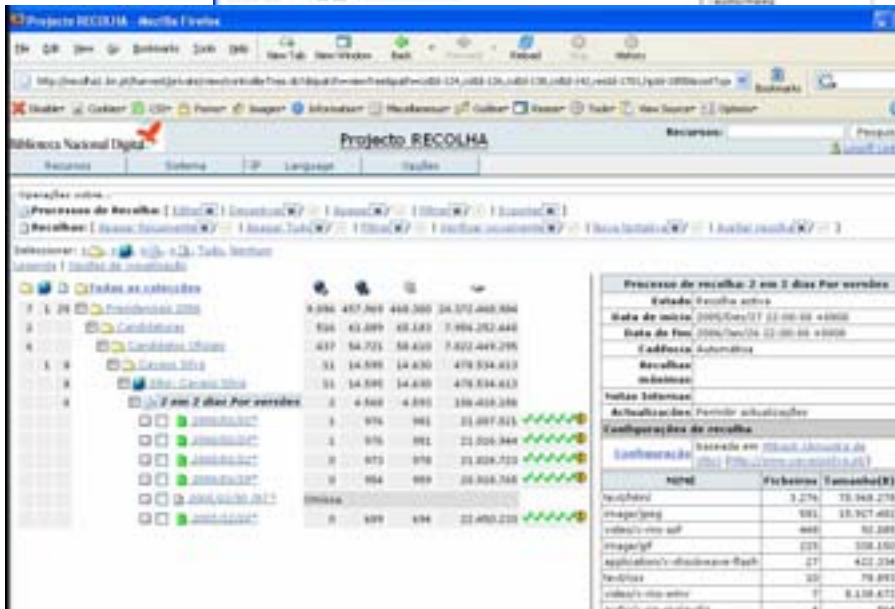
Projecto RECOLHA - Mozilla Firefox

File Edit View Go Bookmarks Tools Help

New Tab New Window Back Forward Reload Stop History

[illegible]

Bookmarks

Disable Cookies CSS Forms Images Information Miscellaneous Outline Resize Tools View Source Options

Biblioteca Nacional Digital

Projecto RECOLHA

Recursos:

Pesqu

Logoff

Recursos Sistema IP Language Opções

Operações sobre...

Processos de Recolha: [ Editar ] [ Desactivar ] [ Apagar ] [ Filtrar ] [ Exportar ]

Recolhas: [ Apagar Documentos ] [ Apagar Tudo ] [ Filtrar ] [ Verificar documentos ] [ Nova tentativa ] [ Avaliar recolha ]

Seleccionar: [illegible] Tudo, Nenhum

Legenda | Opções de visualização

Todas as colecções

| | | | | | | |
|---|---|---|---|---|---|---|
| 7 1 29 | Presidenciais 2006 | 9.896 | 457.969 | 448.380 | 24.372.468.994 | |
| 2 | Candidaturas | 516 | 61.889 | 65.183 | 7.994.252.440 | |
| 6 | Candidatos Oficiais | 437 | 54.721 | 59.610 | 7.022.449.295 | |
| 1 3 | Cavaco Silva | 11 | 14.595 | 14.630 | 478.534.613 | |
| 3 | Sítio: Cavaco Silva | 11 | 14.595 | 14.630 | 478.534.613 | |
| 3 | 2 em 2 dias Por versões | 2 | 4.560 | 4.895 | 106.410.286 | |
| | 2006/01/03* | 1 | 976 | 981 | 21.097.921 | |
| | 2006/01/01* | 1 | 976 | 981 | 21.016.944 | |
| | 2006/01/02* | 0 | 973 | 978 | 21.026.723 | |
| | 2006/01/04* | 0 | 954 | 959 | 20.916.768 | |
| | 2005/12/30 20:?? | Última | | | | |
| | 2005/12/28* | 0 | 689 | 694 | 22.450.220 | |

| Processo de recolha: 2 em 2 dias Por versões | |
|---|---|
| Estado | Recolha activa |
| Data de início | 2005/Dec/27 22:00:00 +0000 |
| Data de fim | 2006/Jan/26 22:00:00 +0000 |
| Cadência | Automática |
| Recolhas mínimas | |
| Todas Internas | |
| Actualizações | Permitir actualizações |
| Configurações de recolha | |
| Configuração | baseado em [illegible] |

| NOME | Ficheiros | Tamanho(B) |
|---|---|---|
| text/html | 3.276 | 78.968.278 |
| image/jpeg | 591 | 15.927.402 |
| video/x-ms-asf | 469 | 92.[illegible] |
| image/gif | 225 | 338.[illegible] |
| application/x-shockwave-flash | 27 | 422.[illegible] |
| text/css | 10 | 79.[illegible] |
| video/x-ms-wmv | 7 | 8.138.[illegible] |
| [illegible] | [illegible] | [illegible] |